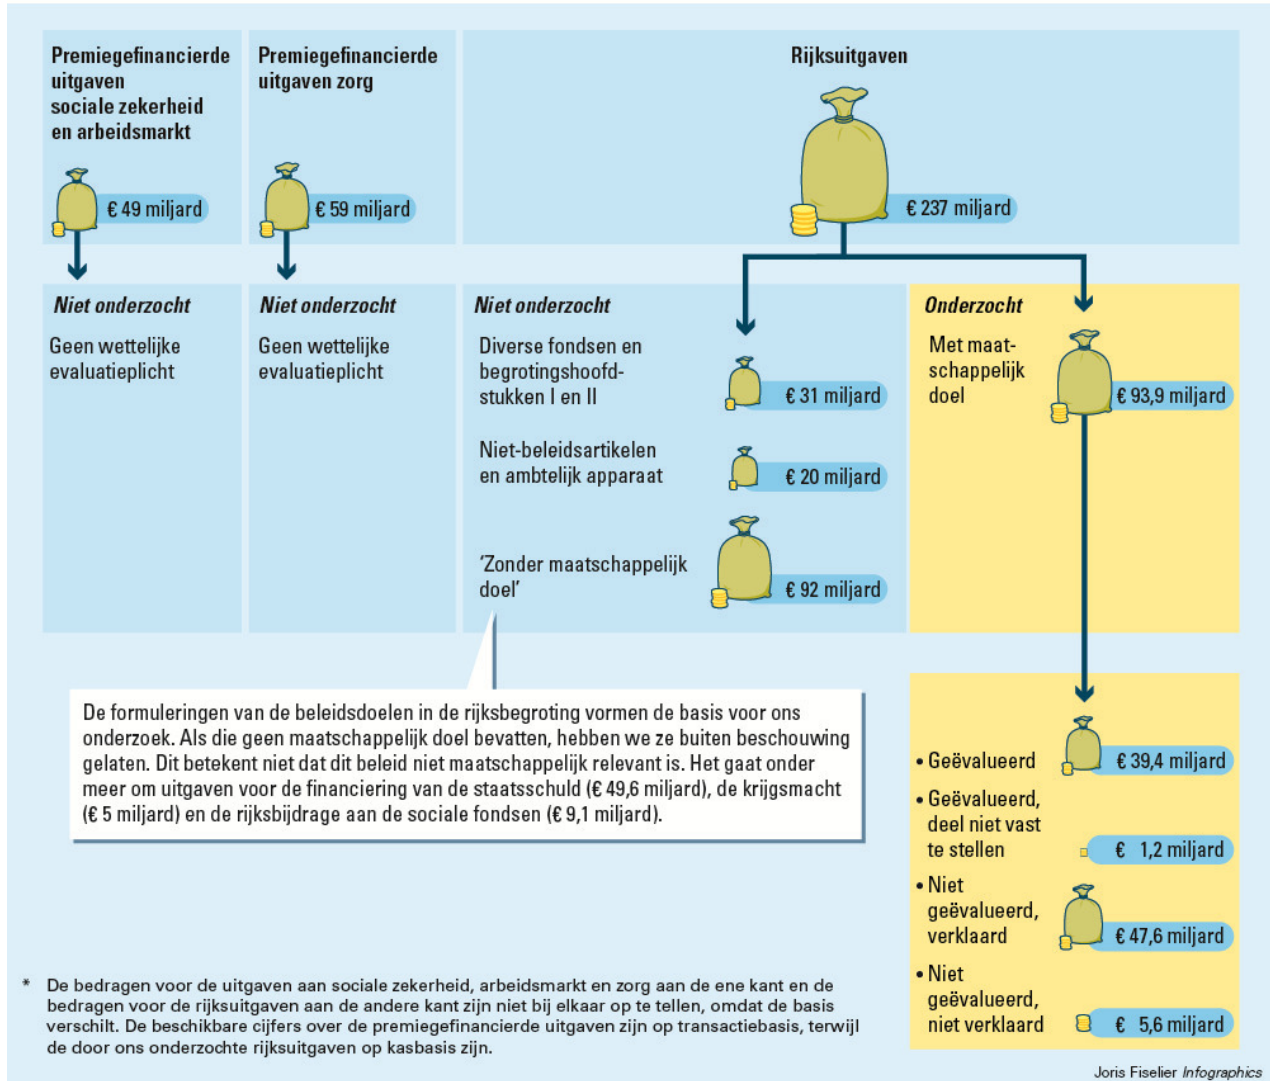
Premiegefinancierde uitgaven sociale zekerheid en arbeidsmarkt

€ 49 miljard

Premiegefinancierde uitgaven zorg

€ 59 miljard

Rijksuitgaven

€ 237 miljard

Niet onderzocht

Geen wettelijke evaluatieplicht

Niet onderzocht

Geen wettelijke evaluatieplicht

Niet onderzocht

Diverse fondsen en begrotingshoofdstukken I en II

€ 31 miljard

Niet-beleidsartikelen en ambtelijk apparaat

€ 20 miljard

'Zonder maatschappelijk doel'

€ 92 miljard

Onderzocht

Met maatschappelijk doel

€ 93,9 miljard

De formuleringen van de beleidsdoelen in de rijksbegroting vormen de basis voor ons onderzoek. Als die geen maatschappelijk doel bevatten, hebben we ze buiten beschouwing gelaten. Dit betekent niet dat dit beleid niet maatschappelijk relevant is. Het gaat onder meer om uitgaven voor de financiering van de staatsschuld (€ 49,6 miljard), de krijgsmacht (€ 5 miljard) en de rijksbijdrage aan de sociale fondsen (€ 9,1 miljard).

• Geëvalueerd

€ 39,4 miljard

• Geëvalueerd, deel niet vast te stellen

€ 1,2 miljard

• Niet geëvalueerd, verklaard

€ 47,6 miljard

• Niet geëvalueerd, niet verklaard

€ 5,6 miljard

* De bedragen voor de uitgaven aan sociale zekerheid, arbeidsmarkt en zorg aan de ene kant en de bedragen voor de rijksuitgaven aan de andere kant zijn niet bij elkaar op te tellen, omdat de basis verschilt. De beschikbare cijfers over de premiegefinancierde uitgaven zijn op transactiebasis, terwijl de door ons onderzochte rijksuitgaven op kasbasis zijn.

Joris Fiselier Infographics